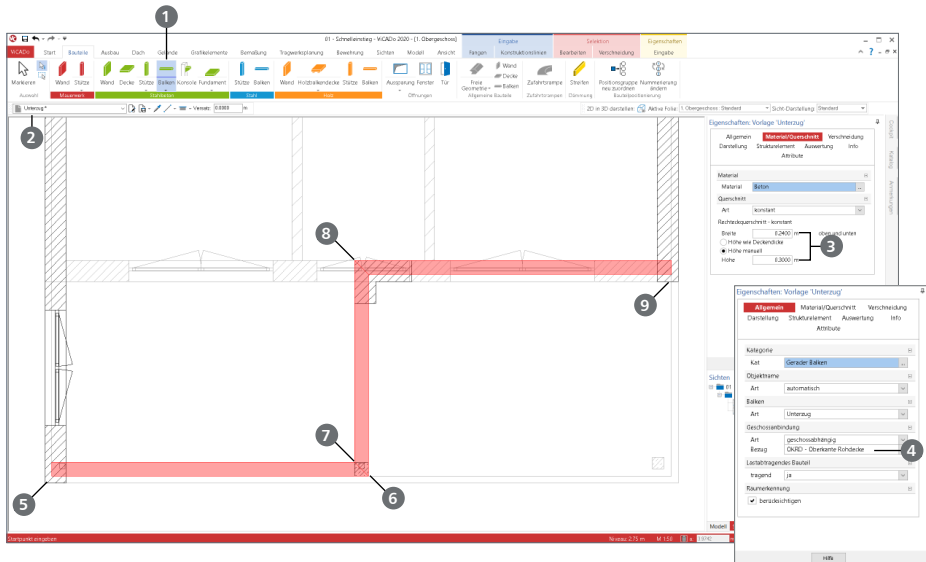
01 - Schnelleinstieg - ViCADo 2020 - [1. Obergeschoss]

ViCADo Start Bauteile Ausbau Dach Gelände Grafikelemente Bemaßung Tragwerksplanung Beschriftung Sichten Modell Ansicht Fangen Konstruktionslinien Bearbeiten Verschneidung Eingabe Eingabe Selektion Eigenschaften

Markieren Wand Stütze Wand Decke Stütze Balken Konsole Fundament Stütze Balken Wand Holzbalkendecke Stütze Balken Aussparung Fenster Tür Freie Geometrie Wand Decke Balken Zufahrtsrampe Streifen Positionsgruppe neu zuordnen Nummerierung ändern

Auswahl Mauerwerk Stahlbeton Stahl Holz Öffnungen Allgemeine Bauteile Zufahrtsrampen Dämmung Bauteilpositionierung

Unterzug* Versatz 0.0000

2D in 3D darstellen Aktive Folie: 1. Obergeschoss: Standard Sicht-Darstellung: Standard

1

2

8

3

9

7

5

6

4

Eigenschaften: Vorlage 'Unterzug'

Allgemein Material/Querschnitt Verschneidung Darstellung Strukturelement Auswertung Info Attribute

Material
Material Beton
Querschnitt
Art konstant
Rechteckquerschnitt - konstant
Breite 0.2400 m oben und unten
Höhe sele Deckendicke
Höhe manuell
Höhe 0.3000 m

Eigenschaften: Vorlage 'Unterzug'

Allgemein Material/Querschnitt Verschneidung Darstellung Strukturelement Auswertung Info Attribute

Kategorie
Kat Gerader Balken
Objektname
Art automatisch
Balken
Art Unterzug
Geschossanbindung
Art geschossabhängig
Bezug OKRD - Oberkante Rohdecke
Lastabtragendes Bauteil
tragend ja
Raumerkennung
berücksichtigen

Hilfe

Sichten

Modell

Startpunkt eingeben Niveau 2.75 m M 1:50